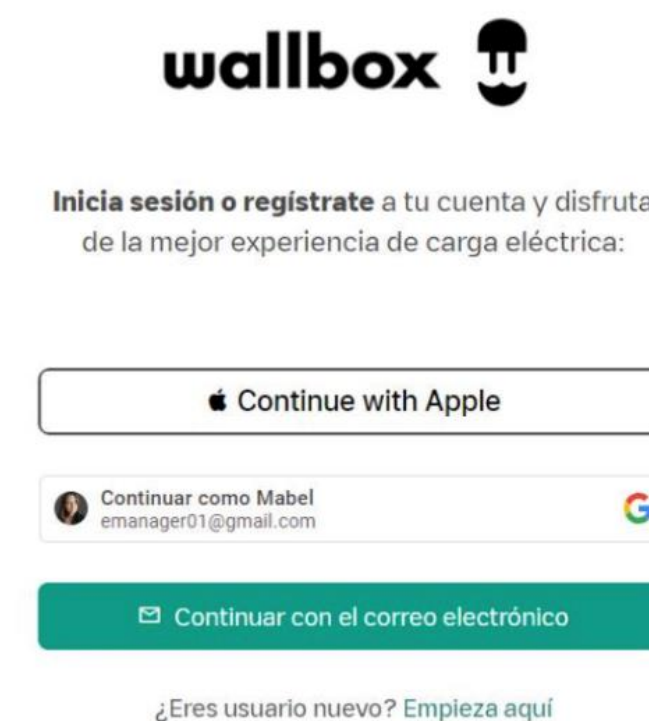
wallbox

**Inicia sesión o regístrate** a tu cuenta y disfruta de la mejor experiencia de carga eléctrica:

Continue with Apple

Continuar como Mabel
emanager01@gmail.com

Continuar con el correo electrónico

¿Eres usuario nuevo? Empieza aquí